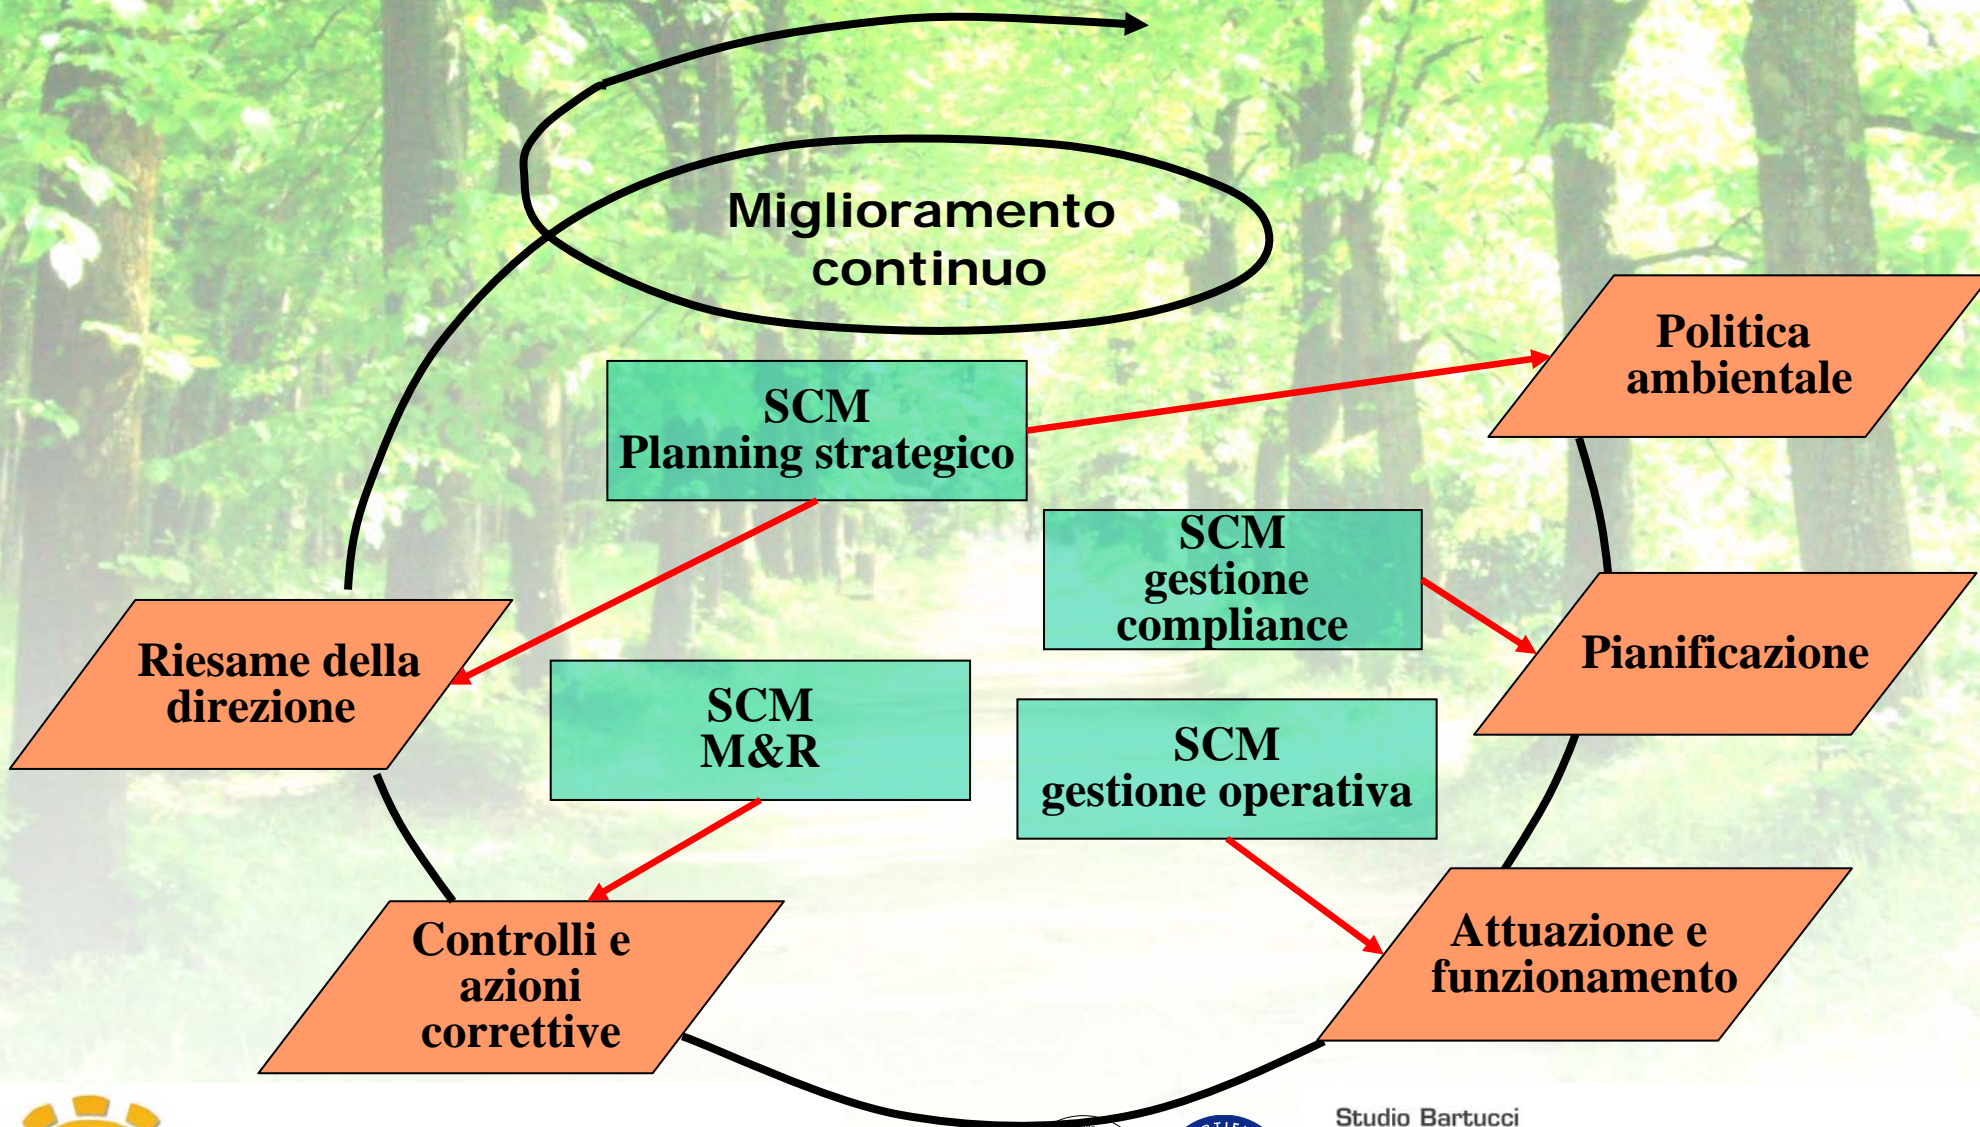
Miglioramento continuo

Politica ambientale

SCM
Planning strategico

SCM
gestione compliance

Pianificazione

Riesame della direzione

SCM
M&R

SCM
gestione operativa

Controlli e azioni correttive

Attuazione e funzionamento

Studio Bartucci